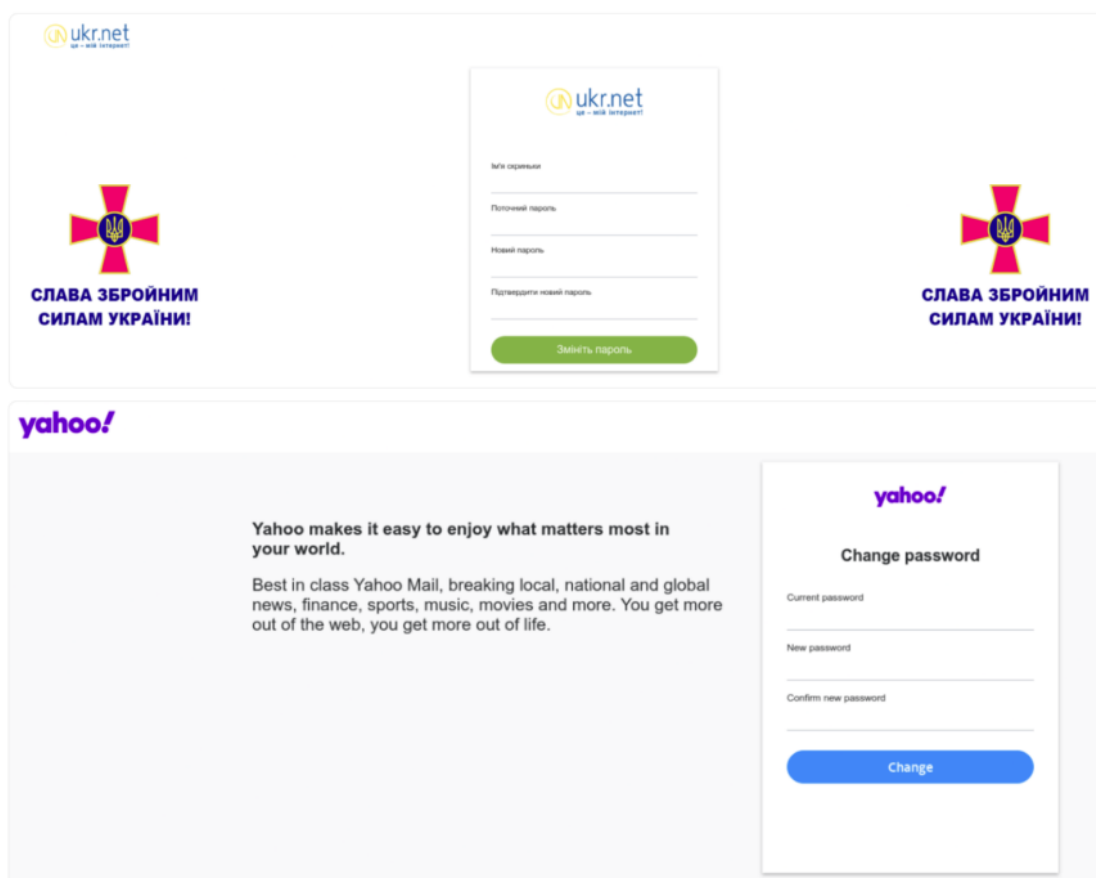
ukr.net
це – мій інтернет!

ukr.net
це – мій інтернет!

Ім'я скриньки

Поточний пароль

Новий пароль

Підтвердити новий пароль

Змініть пароль

СЛАВА ЗБРОЙНИМ СИЛАМ УКРАЇНИ!

СЛАВА ЗБРОЙНИМ СИЛАМ УКРАЇНИ!

yahoo!

Yahoo makes it easy to enjoy what matters most in your world.

Best in class Yahoo Mail, breaking local, national and global news, finance, sports, music, movies and more. You get more out of the web, you get more out of life.

yahoo!

Change password

Current password

New password

Confirm new password

Change